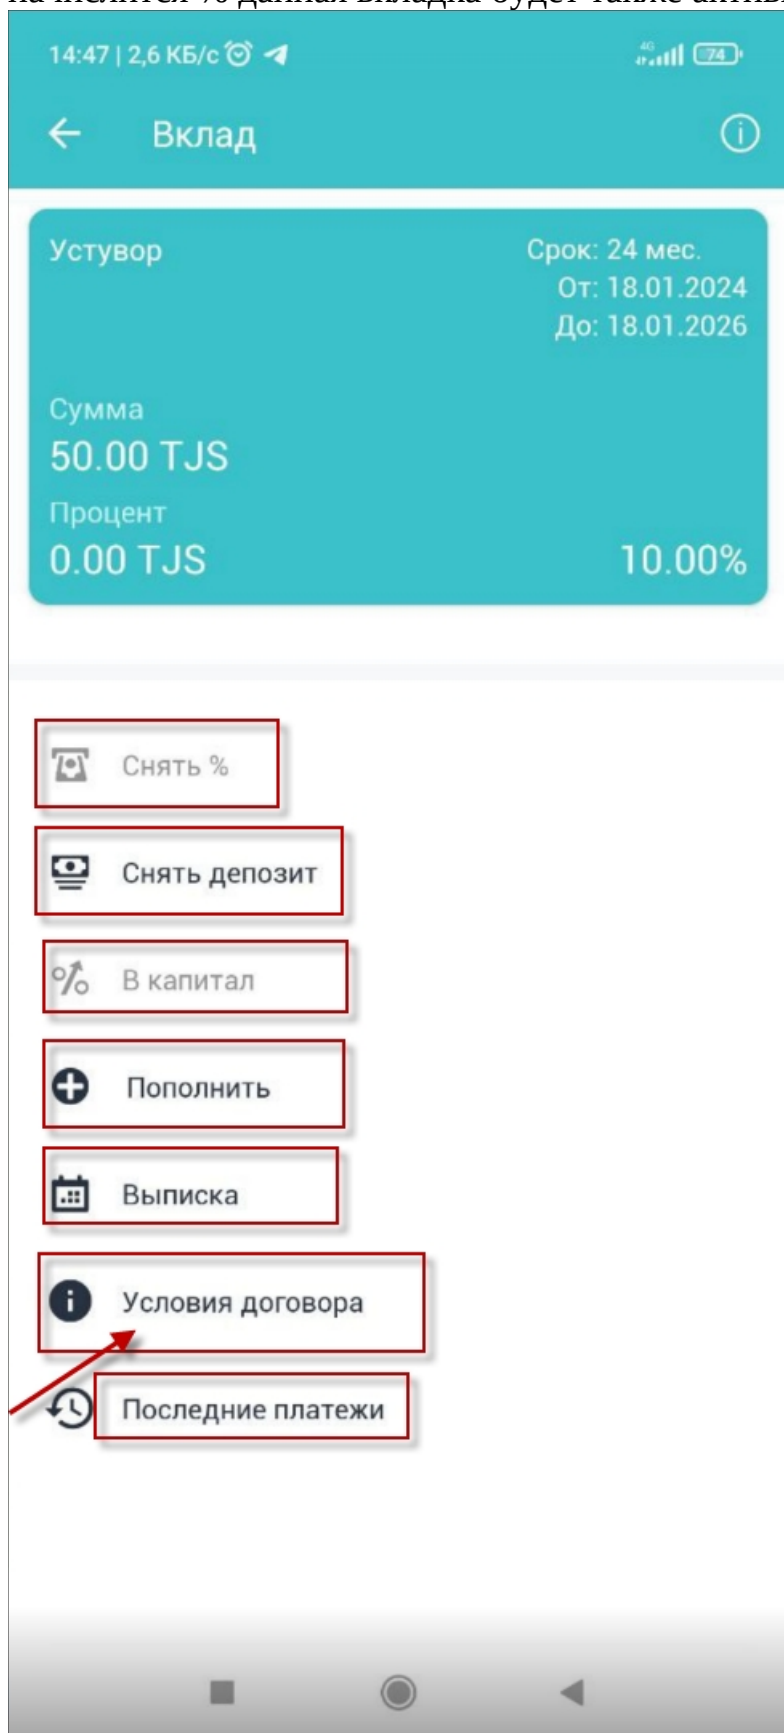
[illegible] % данная вкладка будет также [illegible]

14:47 | 2,6 КБ/с

74

Вклад

Устувор

Срок: 24 мес.
От: 18.01.2024
До: 18.01.2026

Сумма
50.00 TJS

Процент
0.00 TJS

10.00%

Снять %

Снять депозит

В капитал

Пополнить

Выписка

Условия договора

Последние платежи